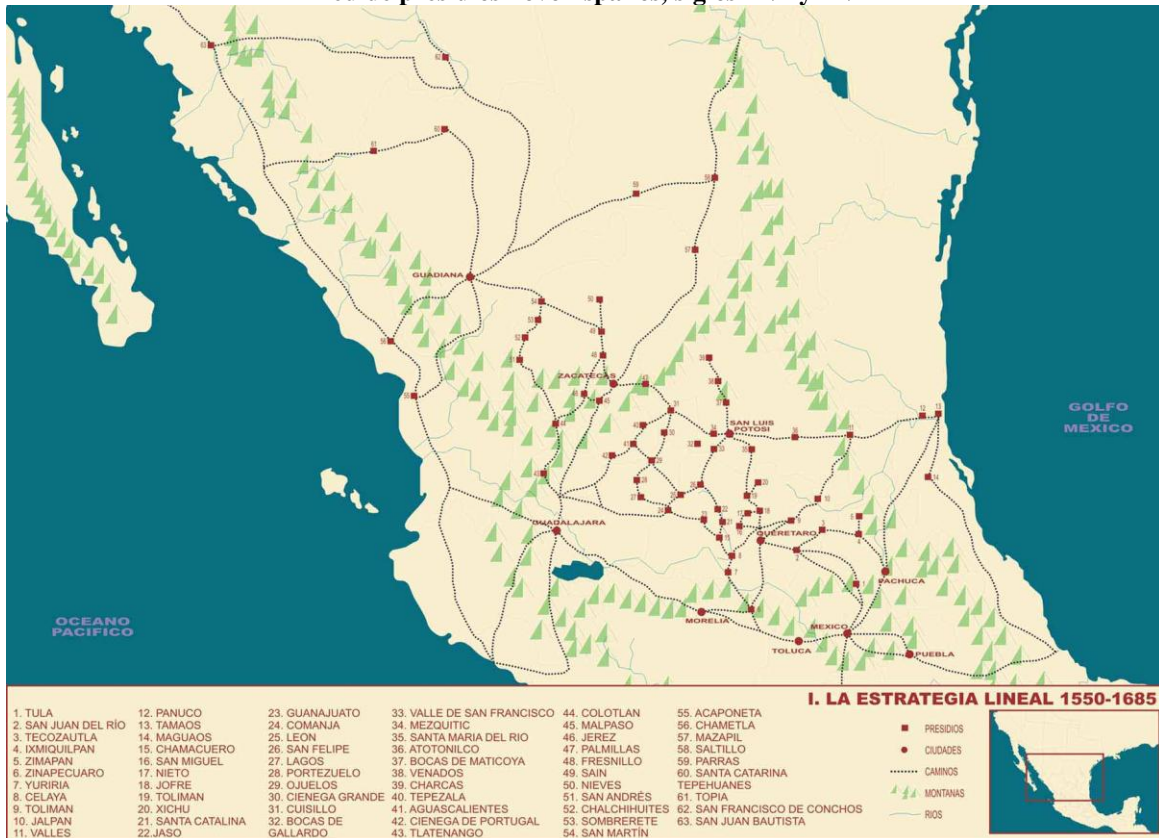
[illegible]

GUADIANA

ZACATECAS

SAN LUIS POTOSI

GOLFO DE MEXICO

GUADALAJARA

QUERETARO

PACHUCA

MORELIA

MEXICO

TOLUCA

PUEBLA

OCEANO PACIFICO

I. LA ESTRATEGIA LINEAL 1550-1685

1. TULA
2. SAN JUAN DEL RÍO
3. TECOZAUTLA
4. IXMIQUILPAN
5. ZIMAPAN
6. ZINAPECUARO
7. YURIRIA
8. CELAYA
9. TOLIMAN
10. JALPAN
11. VALLES
12. PANUCO
13. TAMAOS
14. MAGUAOS
15. CHAMACUERO
16. SAN MIGUEL
17. NIETO
18. JOFRE
19. TOLIMAN
20. XICHU
21. SANTA CATALINA
22. JASO
23. GUANAJUATO
24. COMANJA
25. LEON
26. SAN FELIPE
27. LAGOS
28. PORTEZUELO
29. OJUELOS
30. CIENEGA GRANDE
31. CUISILLO
32. BOCAS DE GALLARDO
33. VALLE DE SAN FRANCISCO
34. MEZQUITIC
35. SANTA MARIA DEL RIO
36. ATOTONILCO
37. BOCAS DE MATICOYA
38. VENADOS
39. CHARCAS
40. TEPEZALA
41. AGUASCALIENTES
42. CIENEGA DE PORTUGAL
43. TLATENANGO
44. COLOTLAN
45. MALPASO
46. JEREZ
47. PALMILLAS
48. FRESNILLO
49. SAIN
50. NIEVES
51. SAN ANDRÉS
52. CHALCHIHUITES
53. SOMBRERETE
54. SAN MARTÍN
55. ACAPONETA
56. CHAMETLA
57. MAZAPIL
58. SALTILLO
59. PARRAS
60. SANTA CATARINA TEPEHUANES
61. TOPIA
62. SAN FRANCISCO DE CONCHOS
63. SAN JUAN BAUTISTA

PRESIDIOS
CIUDADES
CAMINOS
MONTAÑAS
RIOS